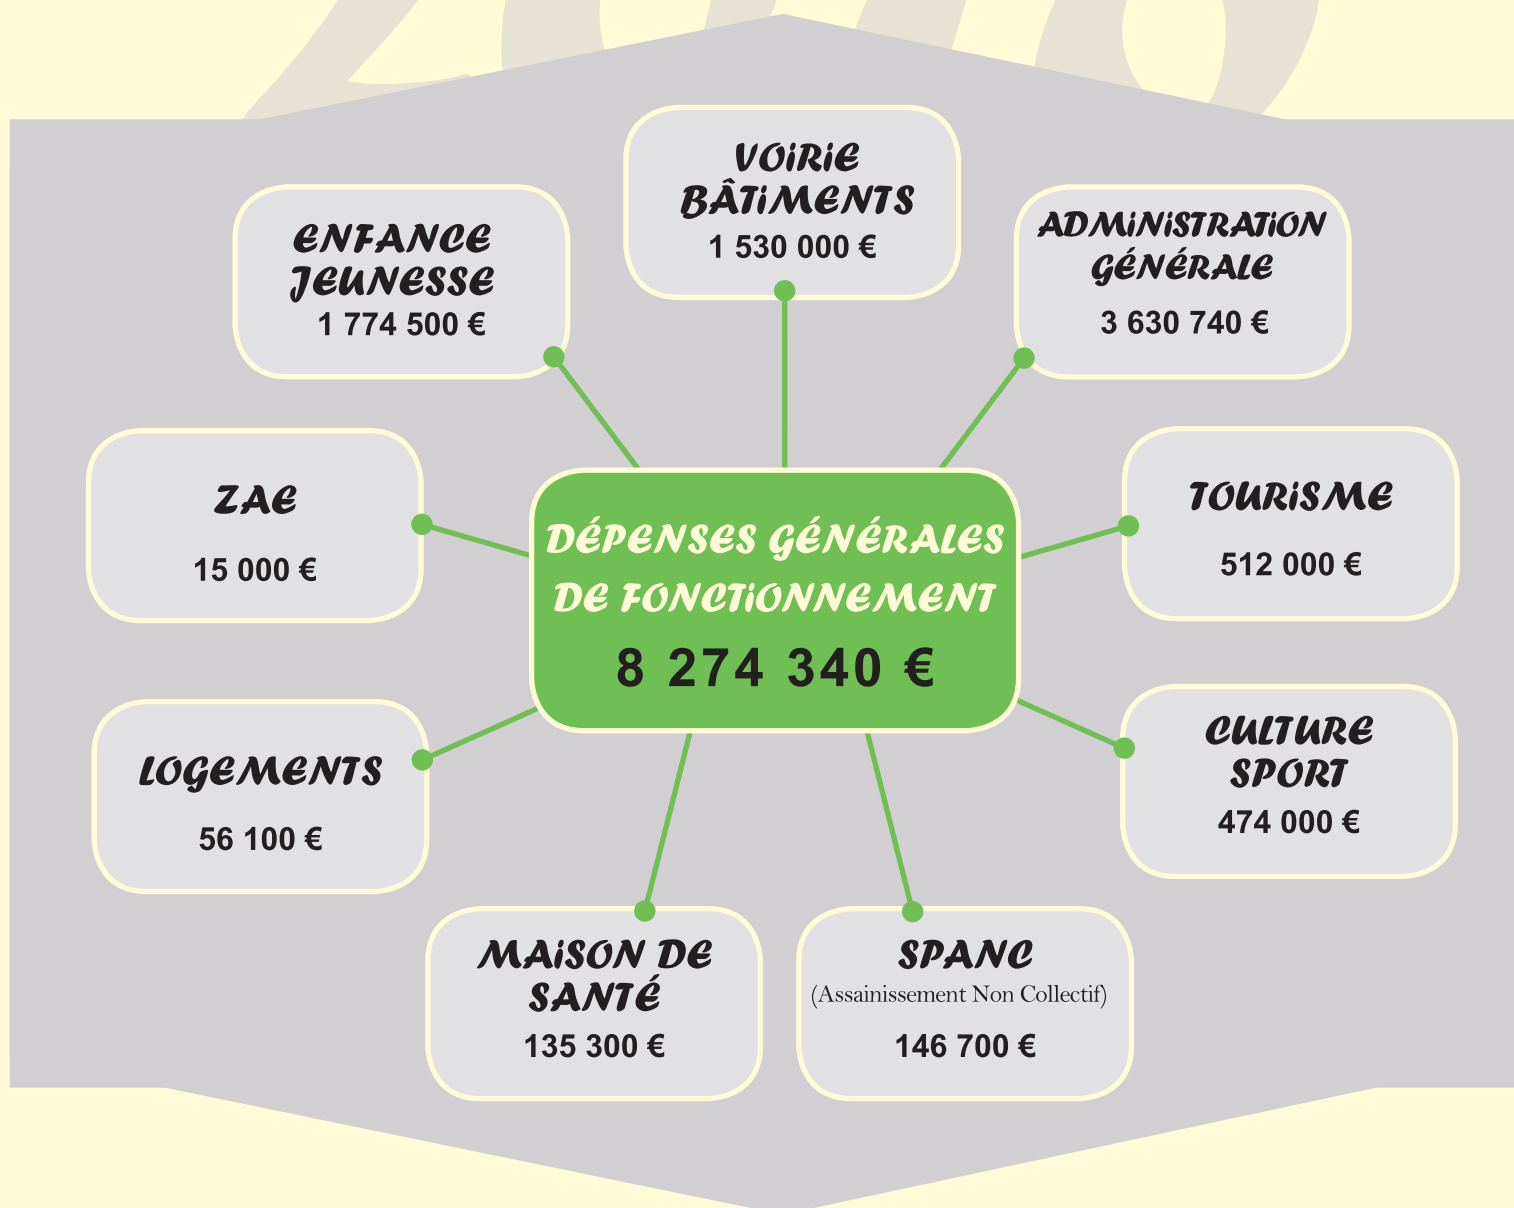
VOIRIE
BÂTIMENTS
1 530 000 €

ENFANCE
JEUNESSE
1 774 500 €

ADMINISTRATION
GÉNÉRALE
3 630 740 €

ZAE
15 000 €

DÉPENSES GÉNÉRALES
DE FONCTIONNEMENT
8 274 340 €

TOURISME
512 000 €

LOGEMENTS
56 100 €

CULTURE
SPORT
474 000 €

MAISON DE
SANTÉ
135 300 €

SPANC
(Assainissement Non Collectif)
146 700 €